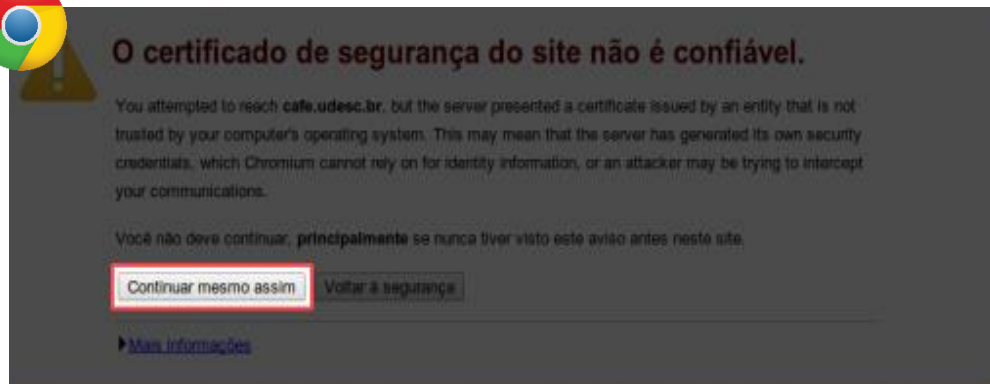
O certificado de segurança do site não é confiável.

You attempted to reach cafe.udesc.br, but the server presented a certificate issued by an entity that is not trusted by your computer's operating system. This may mean that the server has generated its own security credentials, which Chromium cannot rely on for identity information, or an attacker may be trying to intercept your communications.

Você não deve continuar, principalmente se nunca tiver visto este aviso antes neste site.

Continuar mesmo assim

Voltar à segurança

Mais informações